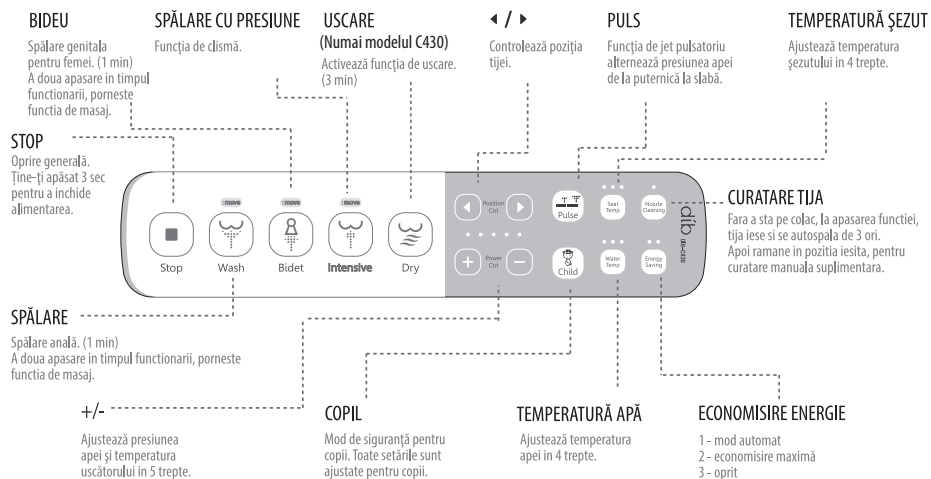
BIDEU

Spălare genitala pentru femei. (1 min) A doua apasare in timpul functionarii, porneste functia de masaj.

SPĂLARE CU PRESIUNE

Funcția de clismă.

USCARE
(Numai modelul C430)

Activează funcția de uscare. (3 min)

◀ / ▶

Controlează poziția tijei.

PULS

Funcția de jet pulsatoriu alternează presiunea apei de la puternică la slabă.

TEMPERATURĂ ȘEZUT

Ajustează temperatura șezutului in 4 trepte.

STOP

Oprire generală. Ține-ți apăsat 3 sec pentru a inchide alimentarea.

CURATARE TIJA

Fara a sta pe colac, la apasarea functiei, tija iese si se autospala de 3 ori. Apoi ramane in pozitia iesita, pentru curatare manuala suplimentara.

move
move
move

Stop
Wash
Bidet
Intensive
Dry

Position Ctrl
Power Ctrl

Pulse
Child
Seat Temp
Water Temp
Nozzle Cleaning
Energy Saving

dib IB-C430

SPĂLARE

Spălare anală. (1 min) A doua apasare in timpul functionarii, porneste functia de masaj.

+/-

Ajustează presiunea apei și temperatura uscătorului in 5 trepte.

COPIL

Mod de siguranță pentru copii. Toate setările sunt ajustate pentru copii.

TEMPERATURĂ APĂ

Ajustează temperatura apei in 4 trepte.

ECONOMISIRE ENERGIE

1 - mod automat
2 - economisire maximă
3 - oprit